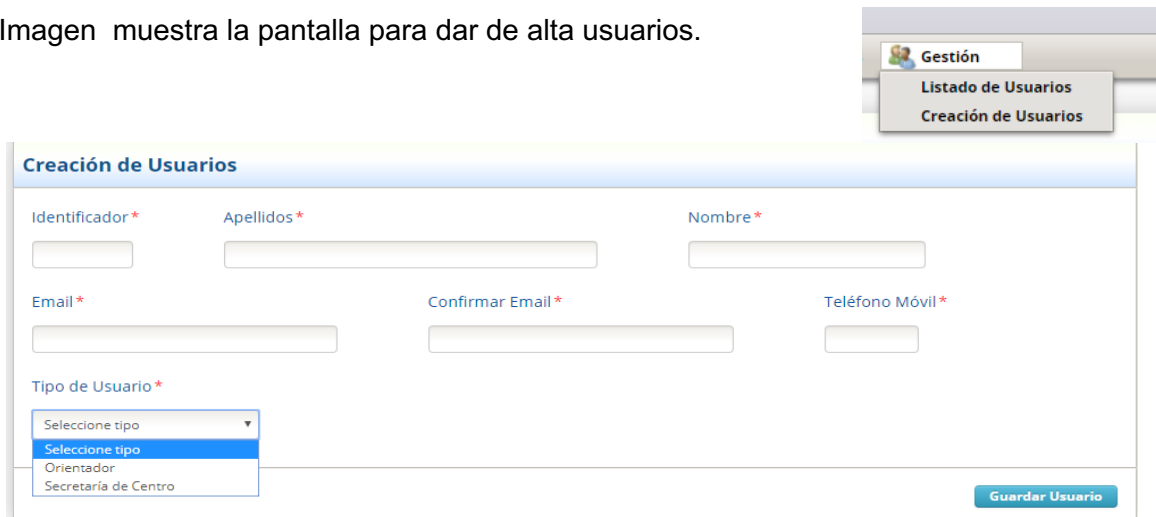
Imagen muestra la pantalla para dar de alta usuarios.

Gestión
Listado de Usuarios
Creación de Usuarios

Creación de Usuarios

Identificador*
Apellidos*
Nombre*
Email*
Confirmar Email*
Teléfono Móvil*
Tipo de Usuario*

Seleccione tipo
Seleccione tipo
Orientador
Secretaría de Centro

Guardar Usuario